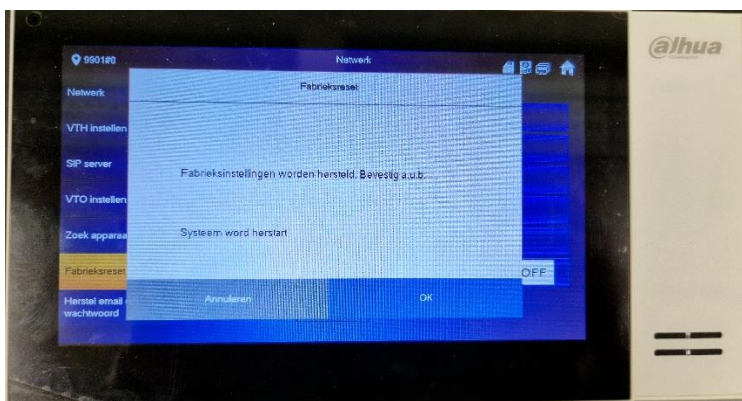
9901#0

Netwerk

Netwerk

VTH instellen

SIP server

VTO instellen

Zoek apparaa

Fabrieksreset

Herstel email wachtwoord

Fabrieksreset

Fabrieksinstellingen worden hersteld. Bevestig a.u.b.

Systeem word herstart

OFF

Annuleren

OK

alhua